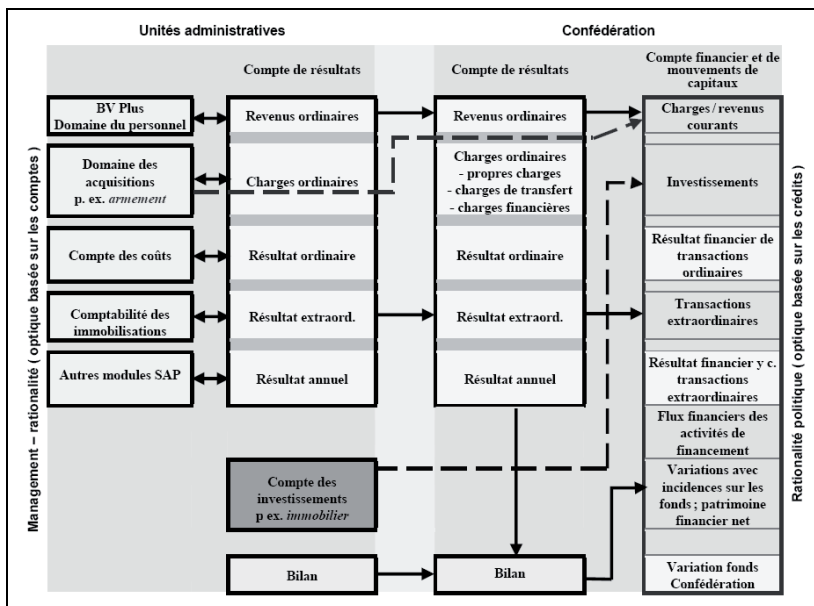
Unités administratives

Confédération

Management – rationalité ( optique basée sur les comptes )

BV Plus
Domaine du personnel

Domaine des acquisitions
p. ex. *armement*

Compte des coûts

Comptabilité des immobilisations

Autres modules SAP

Compte de résultats

Revenus ordinaires

Charges ordinaires

Résultat ordinaire

Résultat extraord.

Résultat annuel

Compte des investissements
p ex. *immobilier*

Bilan

Compte de résultats

Revenus ordinaires

Charges ordinaires
- propres charges
- charges de transfert
- charges financières

Résultat ordinaire

Résultat extraord.

Résultat annuel

Bilan

Compte financier et de mouvements de capitaux

Charges / revenus courants

Investissements

Résultat financier de transactions ordinaires

Transactions extraordinaires

Résultat financier y c. transactions extraordinaires

Flux financiers des activités de financement

Variations avec incidences sur les fonds ; patrimoine financier net

Variation fonds Confédération

Rationalité politique ( optique basée sur les crédits )